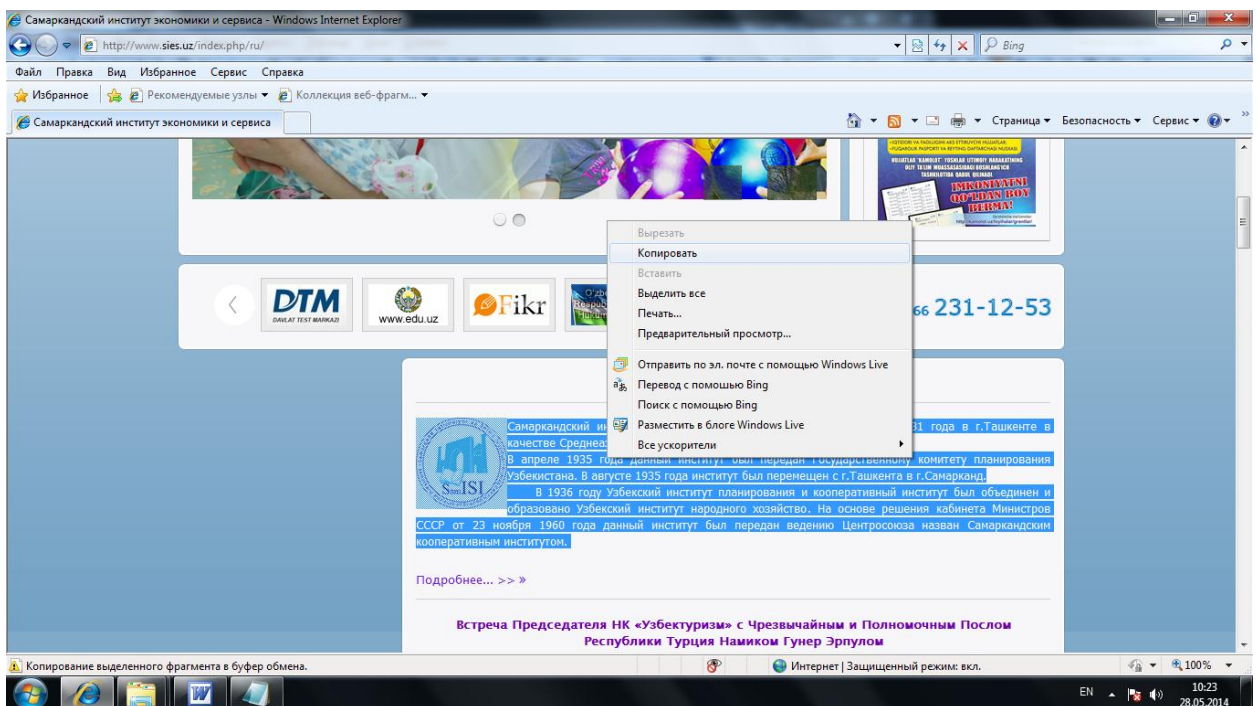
Самаркандский институт экономики и сервиса - Windows Internet Explorer

http://www.sies.uz/index.php/ru/

Bing

Файл Правка Вид Избранное Сервис Справка

Избранное Рекомендуемые узлы ▾ Коллекция веб-фрагм... ▾

Самаркандский институт экономики и сервиса

Страница ▾ Безопасность ▾ Сервис ▾

IQTIDORI VA FAOLLIGINI AKS ETTIRUVCHI HUJJATLAR: FUQAROLIK PASPORTI VA REYTING DAFTARCHASI NUSXASI

HUJJATLAR "KAMOLOT" YOSHLAR IJTIMOIY HARAKATINING OLIY TA'LIM MUASSASASIDAGI BOSHLANG'ICH TASHKILOTIGA QABUL QILINADI

IMKONIYATNI QO'LDAN BOY BERMA!

DTM DAVLAT TEST MARKAZI

www.edu.uz

Fikr

O'zb Respub

66 231-12-53

Вырезать
Копировать
Вставить
Выделить все
Печать...
Предварительный просмотр...
Отправить по эл. почте с помощью Windows Live
Перевод с помощью Bing
Поиск с помощью Bing
Разместить в блоге Windows Live
Все ускорители

SISI

Самаркандский ин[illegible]31 года в г.Ташкенте в качестве Среднеаз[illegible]

В апреле 1935 года данный институт был передан Государственному комитету планирования Узбекистана. В августе 1935 года институт был перемещен с г.Ташкента в г.Самарканд.

В 1936 году Узбекский институт планирования и кооперативный институт был объединен и образовано Узбекский институт народного хозяйства. На основе решения кабинета Министров СССР от 23 ноября 1960 года данный институт был передан ведению Центросоюза назван Самаркандским кооперативным институтом.

Подробнее... >> »

Встреча Председателя НК «Узбектуризм» с Чрезвычайным и Полномочным Послом Республики Турция Намиком Гунер Эрпулом

Копирование выделенного фрагмента в буфер обмена.

Интернет | Защищенный режим: вкл.

100%

EN

10:23
28.05.2014